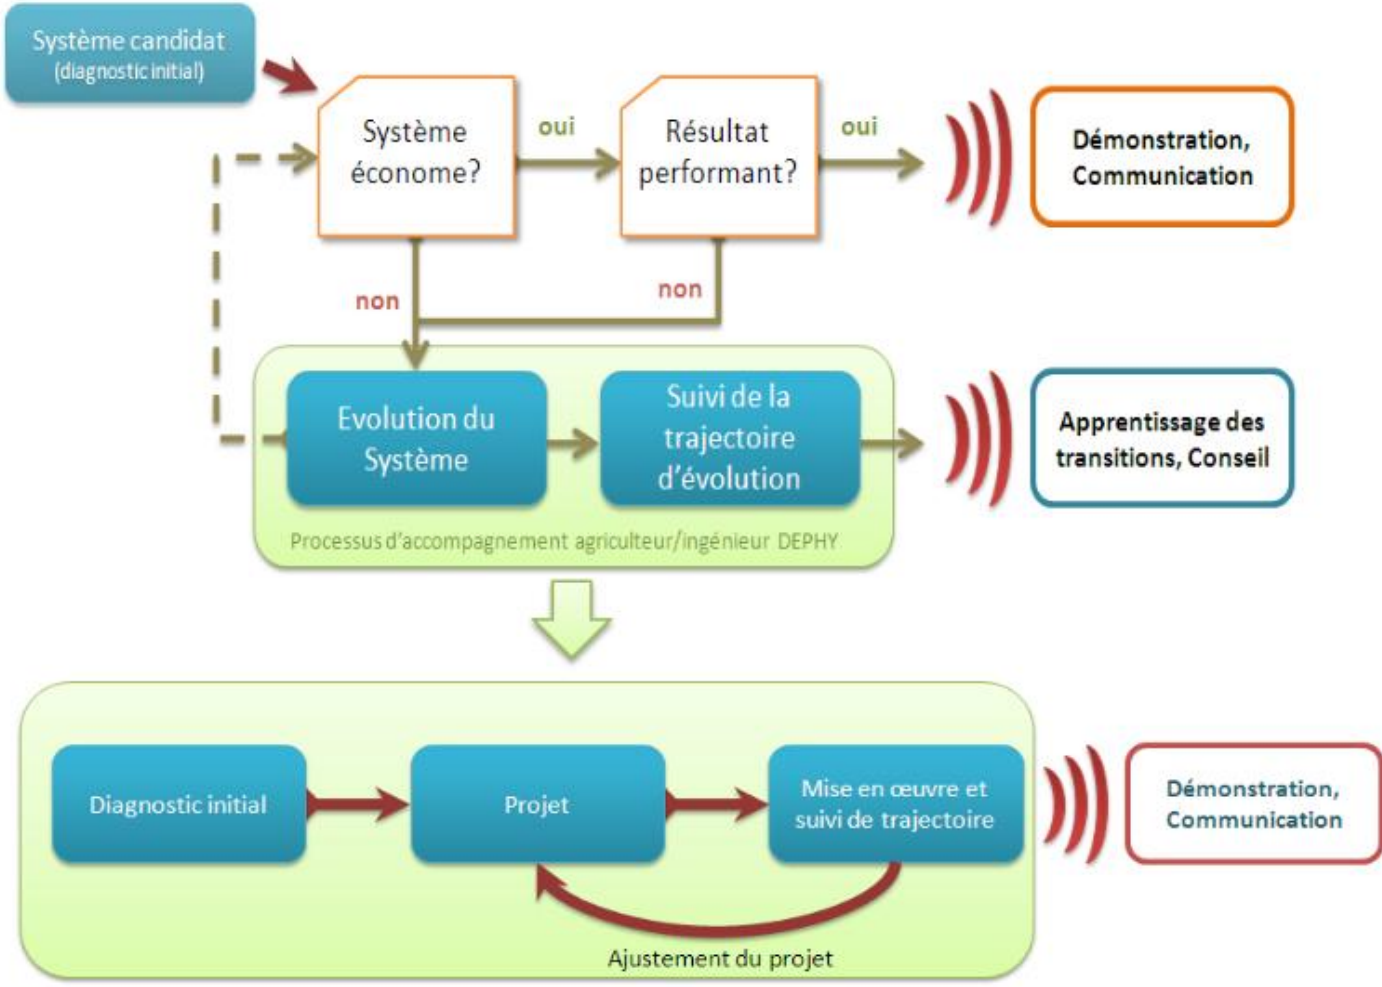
Système candidat
(diagnostic initial)

Système économe?

oui

Résultat performant?

oui

Démonstration, Communication

non

non

Evolution du Système

Suivi de la trajectoire d'évolution

Apprentissage des transitions, Conseil

Processus d'accompagnement agriculteur/ingénieur DEPHY

Diagnostic initial

Projet

Mise en œuvre et suivi de trajectoire

Démonstration, Communication

Ajustement du projet